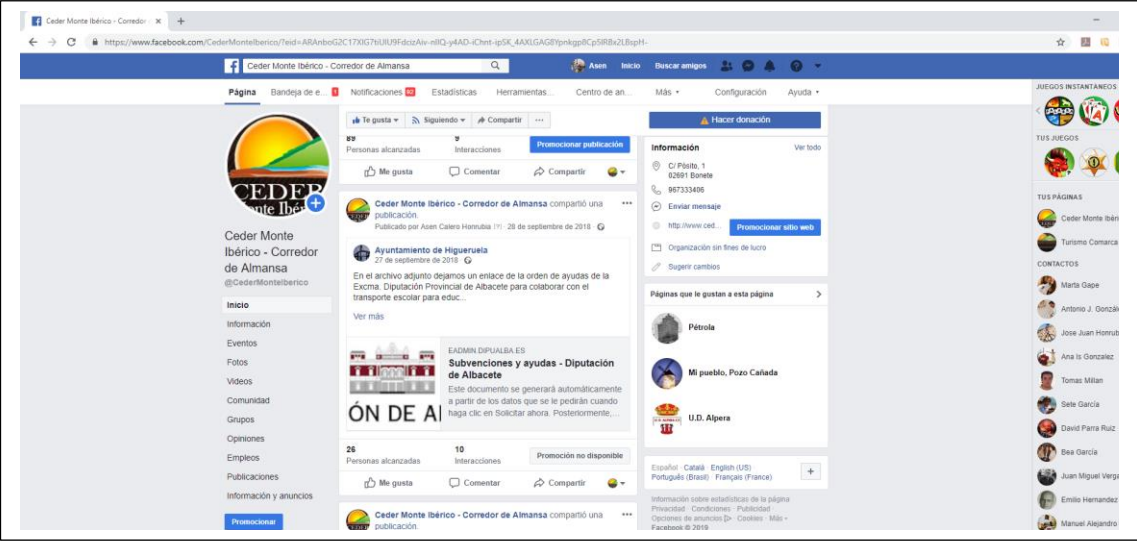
Ceder Monte Ibérico - Corredor ×  +

https://www.facebook.com/CederMonteIberico/?eid=ARAnboG2C17XIG7tiUIU9FdcizAiv-n8Q-y4AD-iChnt-ipSK_4AXLGAG8Ypnkgp8Cp5IR8x2LBspH-

Ceder Monte Ibérico - Corredor de Almansa  Asen  Inicio  Buscar amigos

Página  Bandeja de e...  Notificaciones  Estadísticas  Herramientas...  Centro de an...  Más  Configuración  Ayuda

Te gusta  Siguiendo  Compartir  ...  Hacer donación

89 Personas alcanzadas  9 Interacciones  Promocionar publicación

Me gusta  Comentar  Compartir

CEDER Monte Ibérico

Ceder Monte Ibérico - Corredor de Almansa
@CederMonteIberico

Inicio
Información
Eventos
Fotos
Videos
Comunidad
Grupos
Opiniones
Empleos
Publicaciones
Información y anuncios
Promocionar

Ceder Monte Ibérico - Corredor de Almansa compartió una publicación.
Publicado por Asen Calero Honrubia (?) · 28 de septiembre de 2018

Ayuntamiento de Higueruela
27 de septiembre de 2018

En el archivo adjunto dejamos un enlace de la orden de ayudas de la Excma. Diputación Provincial de Albacete para colaborar con el transporte escolar para educ...

Ver más

EADMIN.DIPUALBA.ES
Subvenciones y ayudas - Diputación de Albacete
Este documento se generará automáticamente a partir de los datos que se le pedirán cuando haga clic en Solicitar ahora. Posteriormente,...

ÓN DE A

26 Personas alcanzadas  10 Interacciones  Promoción no disponible

Me gusta  Comentar  Compartir

Ceder Monte Ibérico - Corredor de Almansa compartió una publicación.

Información  Ver todo
C/ Pósito, 1
02691 Bonete
967333406
Enviar mensaje
http://www.ced...  Promocionar sitio web
Organización sin fines de lucro
Sugerir cambios

Páginas que le gustan a esta página
Pétrola
Mi pueblo, Pozo Cañada
U.D. Alpera

Español · Català · English (US)
Português (Brasil) · Français (France)

Información sobre estadísticas de la página
Privacidad · Condiciones · Publicidad
Opciones de anuncios · Cookies · Más
Facebook © 2019

JUEGOS INSTANTÁNEOS
TUS JUEGOS
TUS PÁGINAS
Ceder Monte Ibéri
Turismo Comarca
CONTACTOS
Marta Gape
Antonio J. Gonzál
Jose Juan Honrub
Ana Is Gonzalez
Tomas Millan
Sete García
David Parra Ruiz
Bea García
Juan Miguel Verga
Emilio Hernandez
Manuel Alejandro